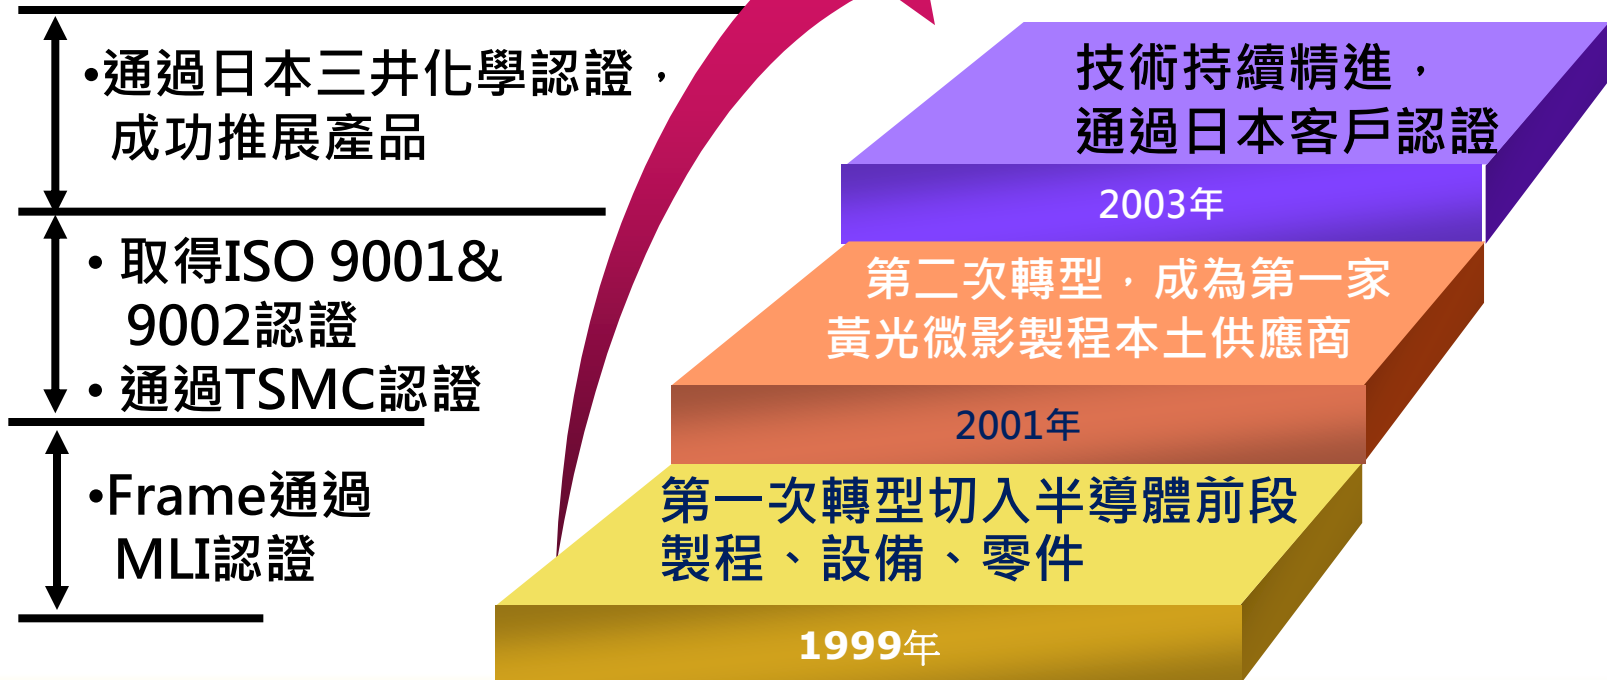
•通過日本三井化學認證，成功推展產品

• 取得ISO 9001& 9002認證
• 通過TSMC認證

•Frame通過 MLI認證

技術持續精進，通過日本客戶認證

2003年

第二次轉型，成為第一家黃光微影製程本土供應商

2001年

第一次轉型切入半導體前段製程、設備、零件

1999年